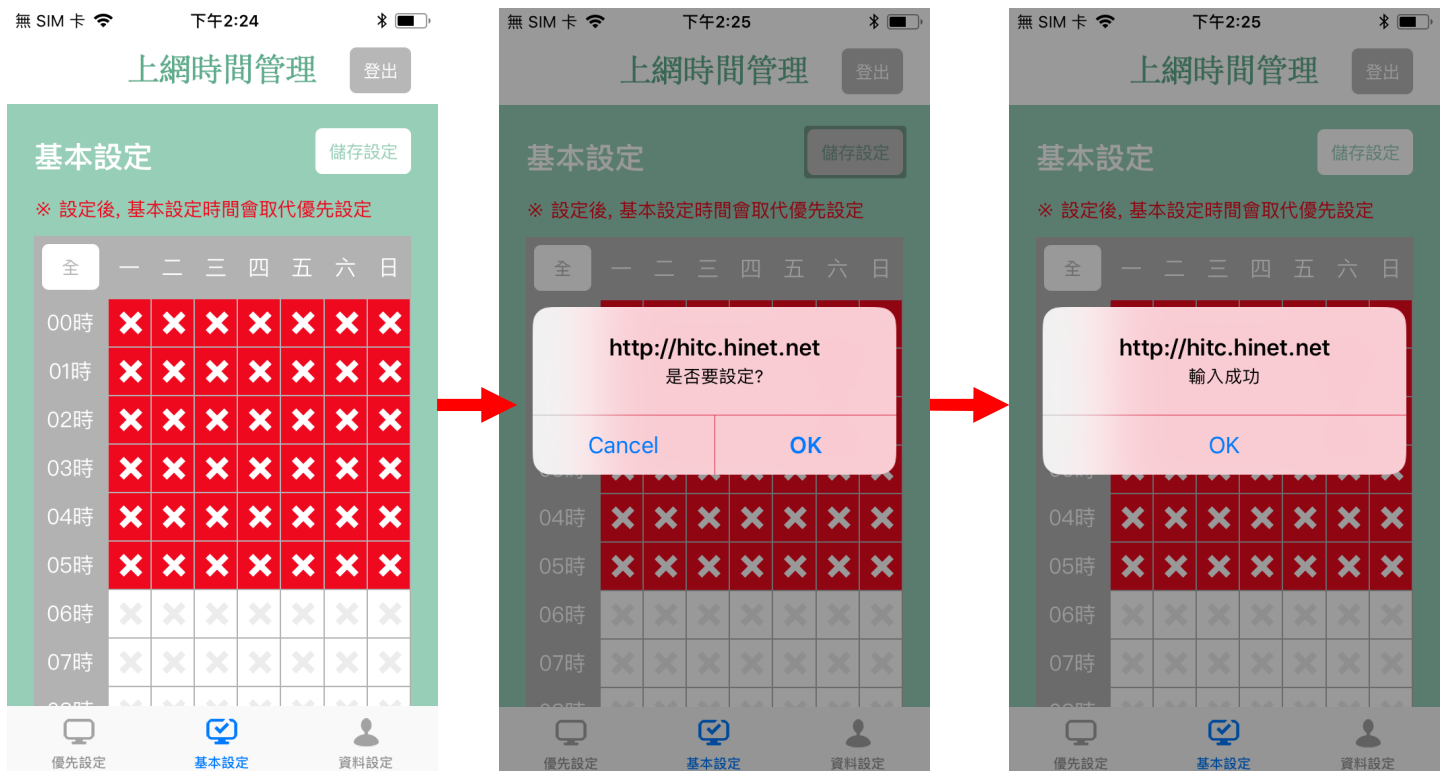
無 SIM 卡 下午2:24

上網時間管理 登出

基本設定 儲存設定

※ 設定後, 基本設定時間會取代優先設定

| 全 | 一 | 二 | 三 | 四 | 五 | 六 | 日 |
|---|---|---|---|---|---|---|---|
| 00時 | | | | | | | |
| 01時 | | | | | | | |
| 02時 | | | | | | | |
| 03時 | | | | | | | |
| 04時 | | | | | | | |
| 05時 | | | | | | | |
| 06時 | | | | | | | |
| 07時 | | | | | | | |

優先設定 基本設定 資料設定

無 SIM 卡 下午2:25

上網時間管理 登出

基本設定 儲存設定

※ 設定後, 基本設定時間會取代優先設定

全 一 二 三 四 五 六 日

http://hitc.hinet.net
是否要設定?
Cancel OK

04時
05時
06時
07時

優先設定 基本設定 資料設定

無 SIM 卡 下午2:25

上網時間管理 登出

基本設定 儲存設定

※ 設定後, 基本設定時間會取代優先設定

全 一 二 三 四 五 六 日

http://hitc.hinet.net
輸入成功
OK

04時
05時
06時
07時

優先設定 基本設定 資料設定